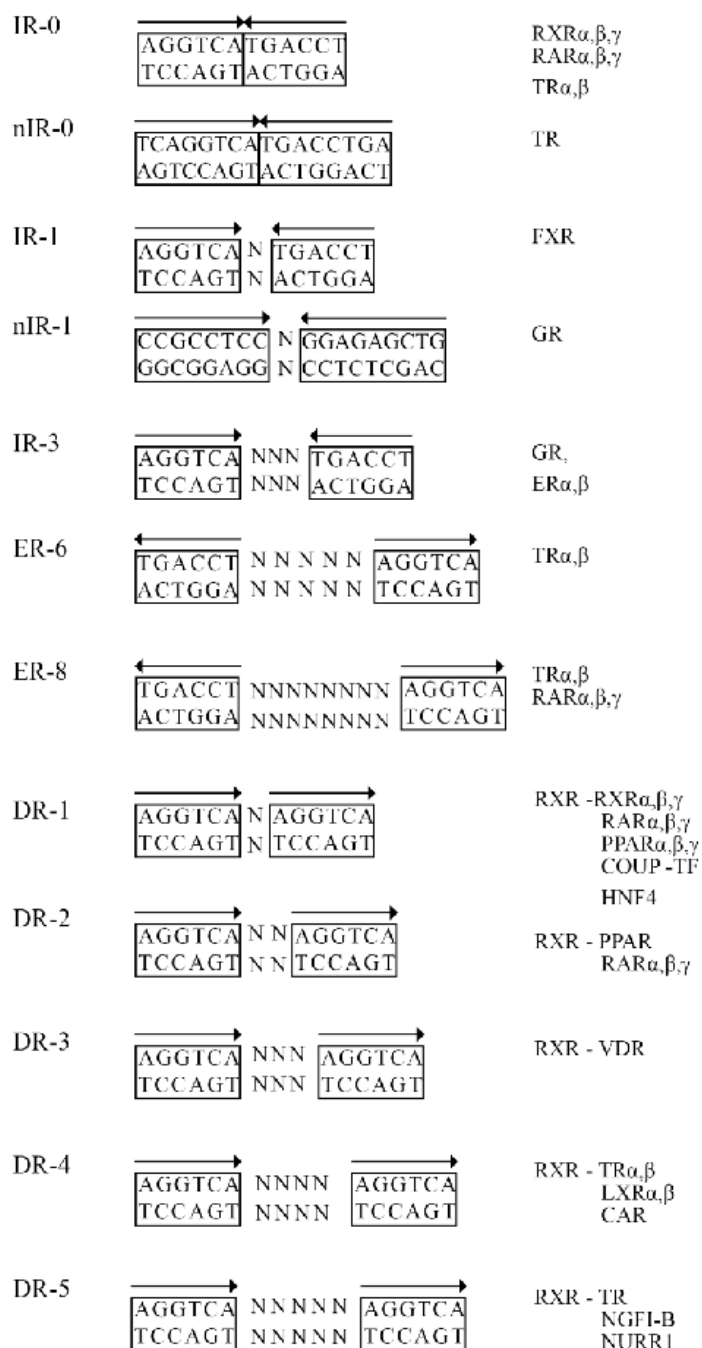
IR-0
AGGTCA TGACCT
TCCAGT ACTGGA
RXRα,β,γ
RARα,β,γ
TRα,β

nIR-0
TCAGGTCA TGACCTGA
AGTCCAGT ACTGGACT
TR

IR-1
AGGTCA N TGACCT
TCCAGT N ACTGGA
FXR

nIR-1
CCGCCTCC N GGAGAGCTG
GGCGGAGG N CCTCTCGAC
GR

IR-3
AGGTCA NNN TGACCT
TCCAGT NNN ACTGGA
GR,
ERα,β

ER-6
TGACCT N N N N N AGGTCA
ACTGGA N N N N N TCCAGT
TRα,β

ER-8
TGACCT NNNNNNNN AGGTCA
ACTGGA NNNNNNNN TCCAGT
TRα,β
RARα,β,γ

DR-1
AGGTCA N AGGTCA
TCCAGT N TCCAGT
RXR -RXRα,β,γ
RARα,β,γ
PPARα,β,γ
COUP -TF
HNF4

DR-2
AGGTCA N N AGGTCA
TCCAGT N N TCCAGT
RXR - PPAR
RARα,β,γ

DR-3
AGGTCA NNN AGGTCA
TCCAGT NNN TCCAGT
RXR - VDR

DR-4
AGGTCA NNNN AGGTCA
TCCAGT NNNN TCCAGT
RXR - TRα,β
LXRα,β
CAR

DR-5
AGGTCA NNNNN AGGTCA
TCCAGT NNNNN TCCAGT
RXR - TR
NGFI-B
NURR1